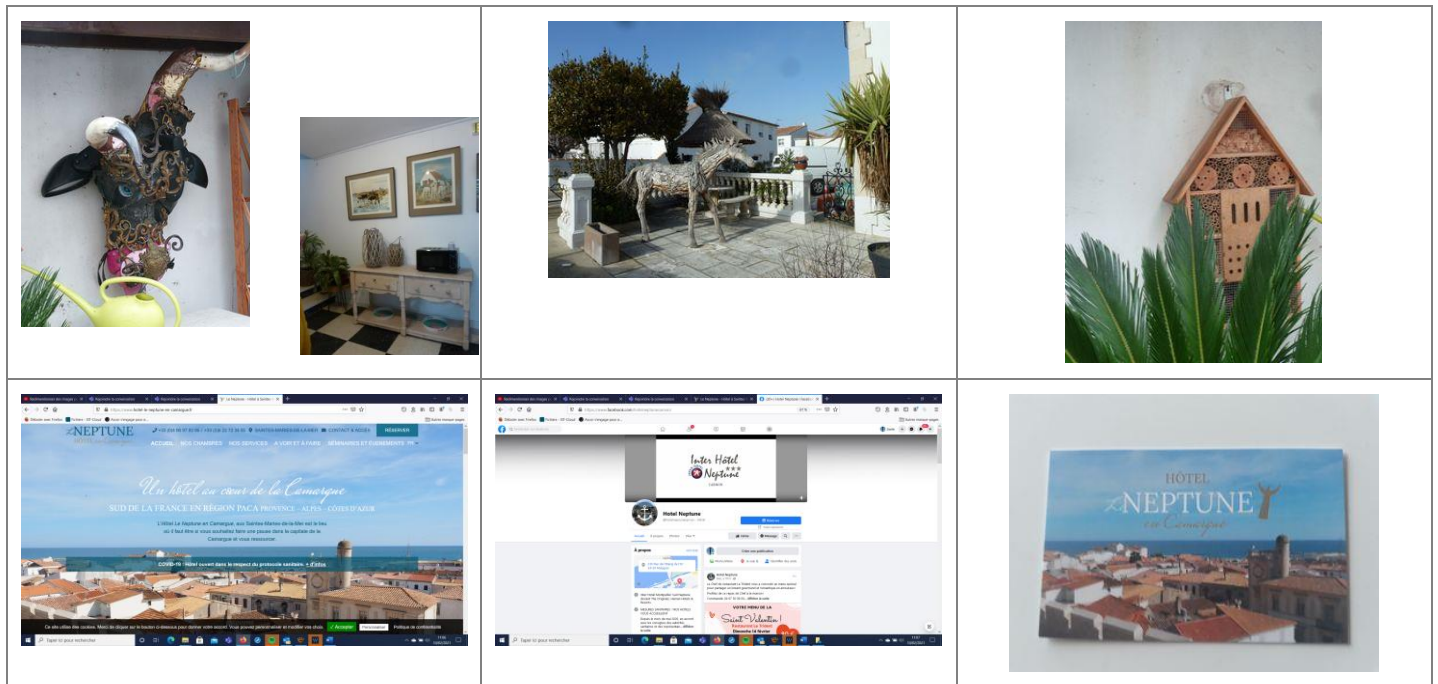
NEPTUNE

ACCUEIL NOS CHAMBRES NOS SERVICES À VOIR ET À FAIRE SÉMINAIRES ET ÉVÉNEMENTS

RÉSERVER

CONTACT & ACCÈS

SAINTES-MARIES-DE-LA-MER

Un hôtel au cœur de la Camargue

SUD DE LA FRANCE EN RÉGION PACA PROVENCE · ALPES · CÔTES D'AZUR

L'Hôtel Le Neptune en Camargue, aux Saintes Maries de la Mer est le lieu où il faut être si vous souhaitez faire une pause dans la capitale de la Camargue et vous ressourcer.

COVID-19 : Hôtel ouvert dans le respect du protocole sanitaire. + d'infos

Accepter

Personnaliser

Taper ici pour rechercher

Inter Hôtel Neptune

Hotel Neptune

À propos

Créer une publication

VOTRE MENU DE LA Saint Valentin!

Dimanche 14 février

Taper ici pour rechercher

HÔTEL NEPTUNE en Camargue